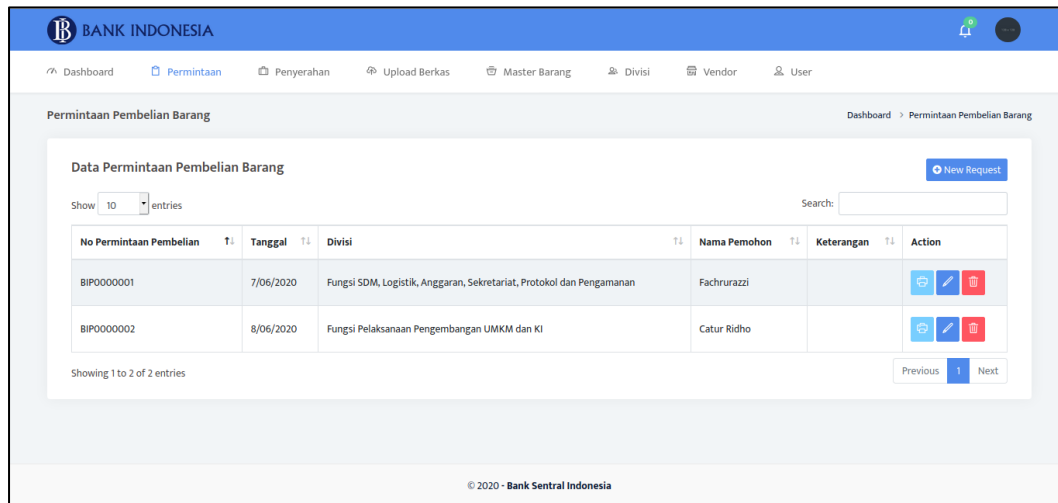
BI BANK INDONESIA

0

Dashboard Permintaan Penyerahan Upload Berkas Master Barang Divisi Vendor User

Permintaan Pembelian Barang

Dashboard > Permintaan Pembelian Barang

Data Permintaan Pembelian Barang

New Request

Show 10 entries

Search:

| No Permintaan Pembelian | Tanggal | Divisi | Nama Pemohon | Keterangan | Action |
|---|---|---|---|---|---|
| BIP0000001 | 7/06/2020 | Fungsi SDM, Logistik, Anggaran, Sekretariat, Protokol dan Pengamanan | Fachrurazzi | | |
| BIP0000002 | 8/06/2020 | Fungsi Pelaksanaan Pengembangan UMKM dan KI | Catur Ridho | | |

Showing 1 to 2 of 2 entries

Previous 1 Next

© 2020 - Bank Sentral Indonesia